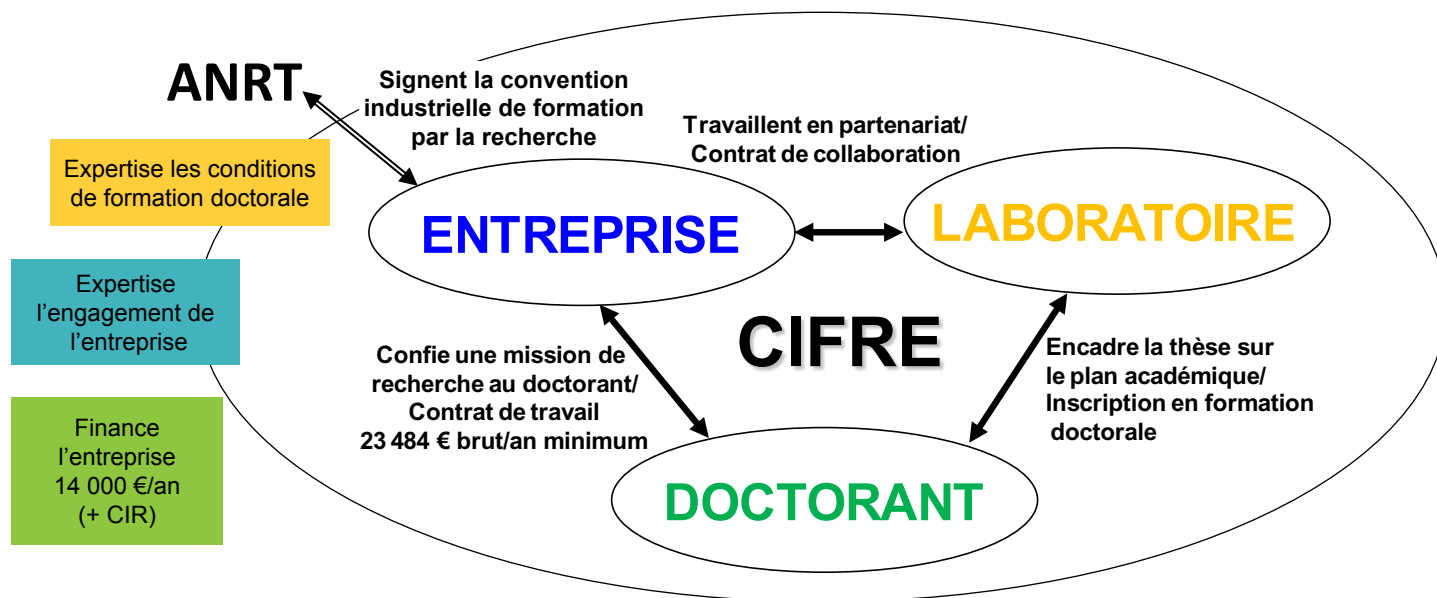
ANRT

Signent la convention industrielle de formation par la recherche

Expertise les conditions de formation doctorale

Expertise l'engagement de l'entreprise

Finance l'entreprise 14 000 €/an (+ CIR)

Travaillent en partenariat/ Contrat de collaboration

ENTREPRISE

LABORATOIRE

CIFRE

Confie une mission de recherche au doctorant/ Contrat de travail 23 484 € brut/an minimum

Encadre la thèse sur le plan académique/ Inscription en formation doctorale

DOCTORANT